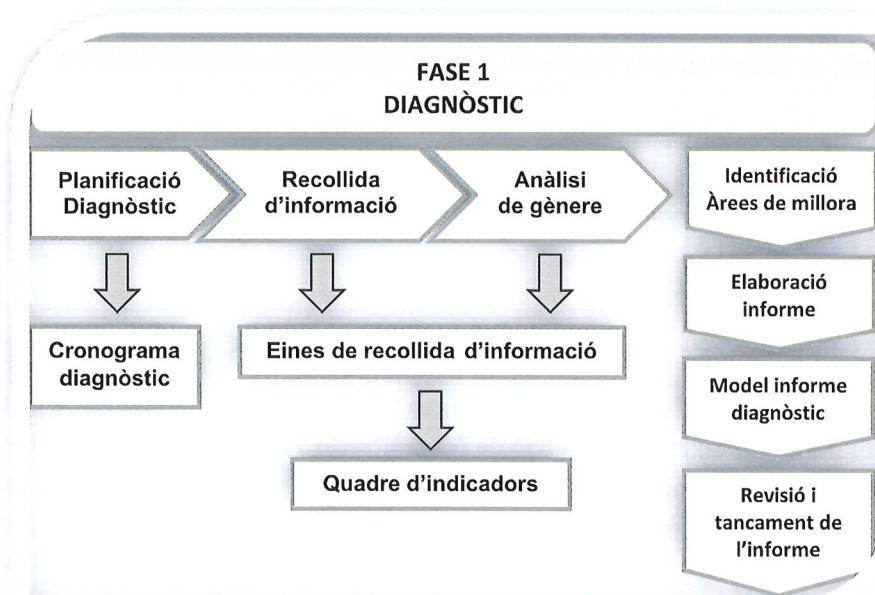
FASE 1
DIAGNÒSTIC

Planificació Diagnòstic

Recollida d'informació

Anàlisi de gènere

Identificació Àrees de millora

Elaboració informe

Model informe diagnòstic

Revisió i tancament de l'informe

Cronograma diagnòstic

Eines de recollida d'informació

Quadre d'indicadors